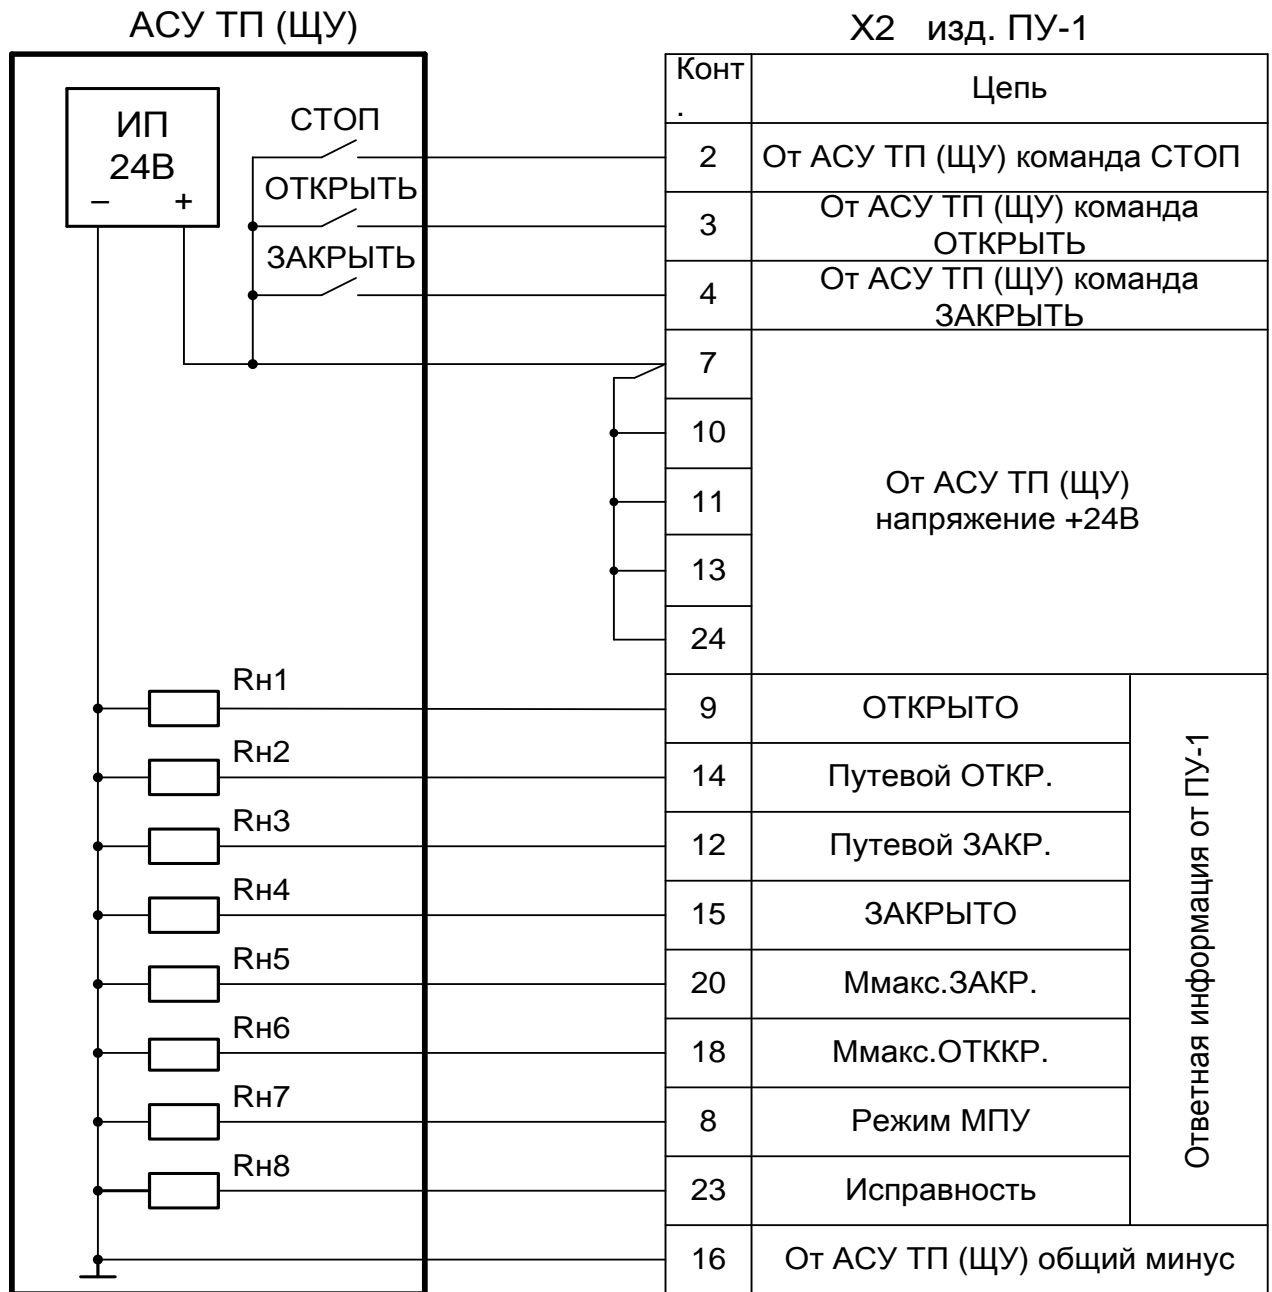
АСУ ТП (ЩУ)

ИП
24В
–
+

СТОП
ОТКРЫТЬ
ЗАКРЫТЬ

Rн1
Rн2
Rн3
Rн4
Rн5
Rн6
Rн7
Rн8

X2 изд. ПУ-1

| Конт. | Цепь | |
|---|---|---|
| 2 | От АСУ ТП (ЩУ) команда СТОП | |
| 3 | От АСУ ТП (ЩУ) команда ОТКРЫТЬ | |
| 4 | От АСУ ТП (ЩУ) команда ЗАКРЫТЬ | |
| 7 | От АСУ ТП (ЩУ) напряжение +24В | |
| 10 | | |
| 11 | | |
| 13 | | |
| 24 | | |
| 9 | ОТКРЫТО | Ответная информация от ПУ-1 |
| 14 | Путевой ОТКР. | |
| 12 | Путевой ЗАКР. | |
| 15 | ЗАКРЫТО | |
| 20 | Ммакс.ЗАКР. | |
| 18 | Ммакс.ОТККР. | |
| 8 | Режим МПУ | |
| 23 | Исправность | |
| 16 | От АСУ ТП (ЩУ) общий минус | |